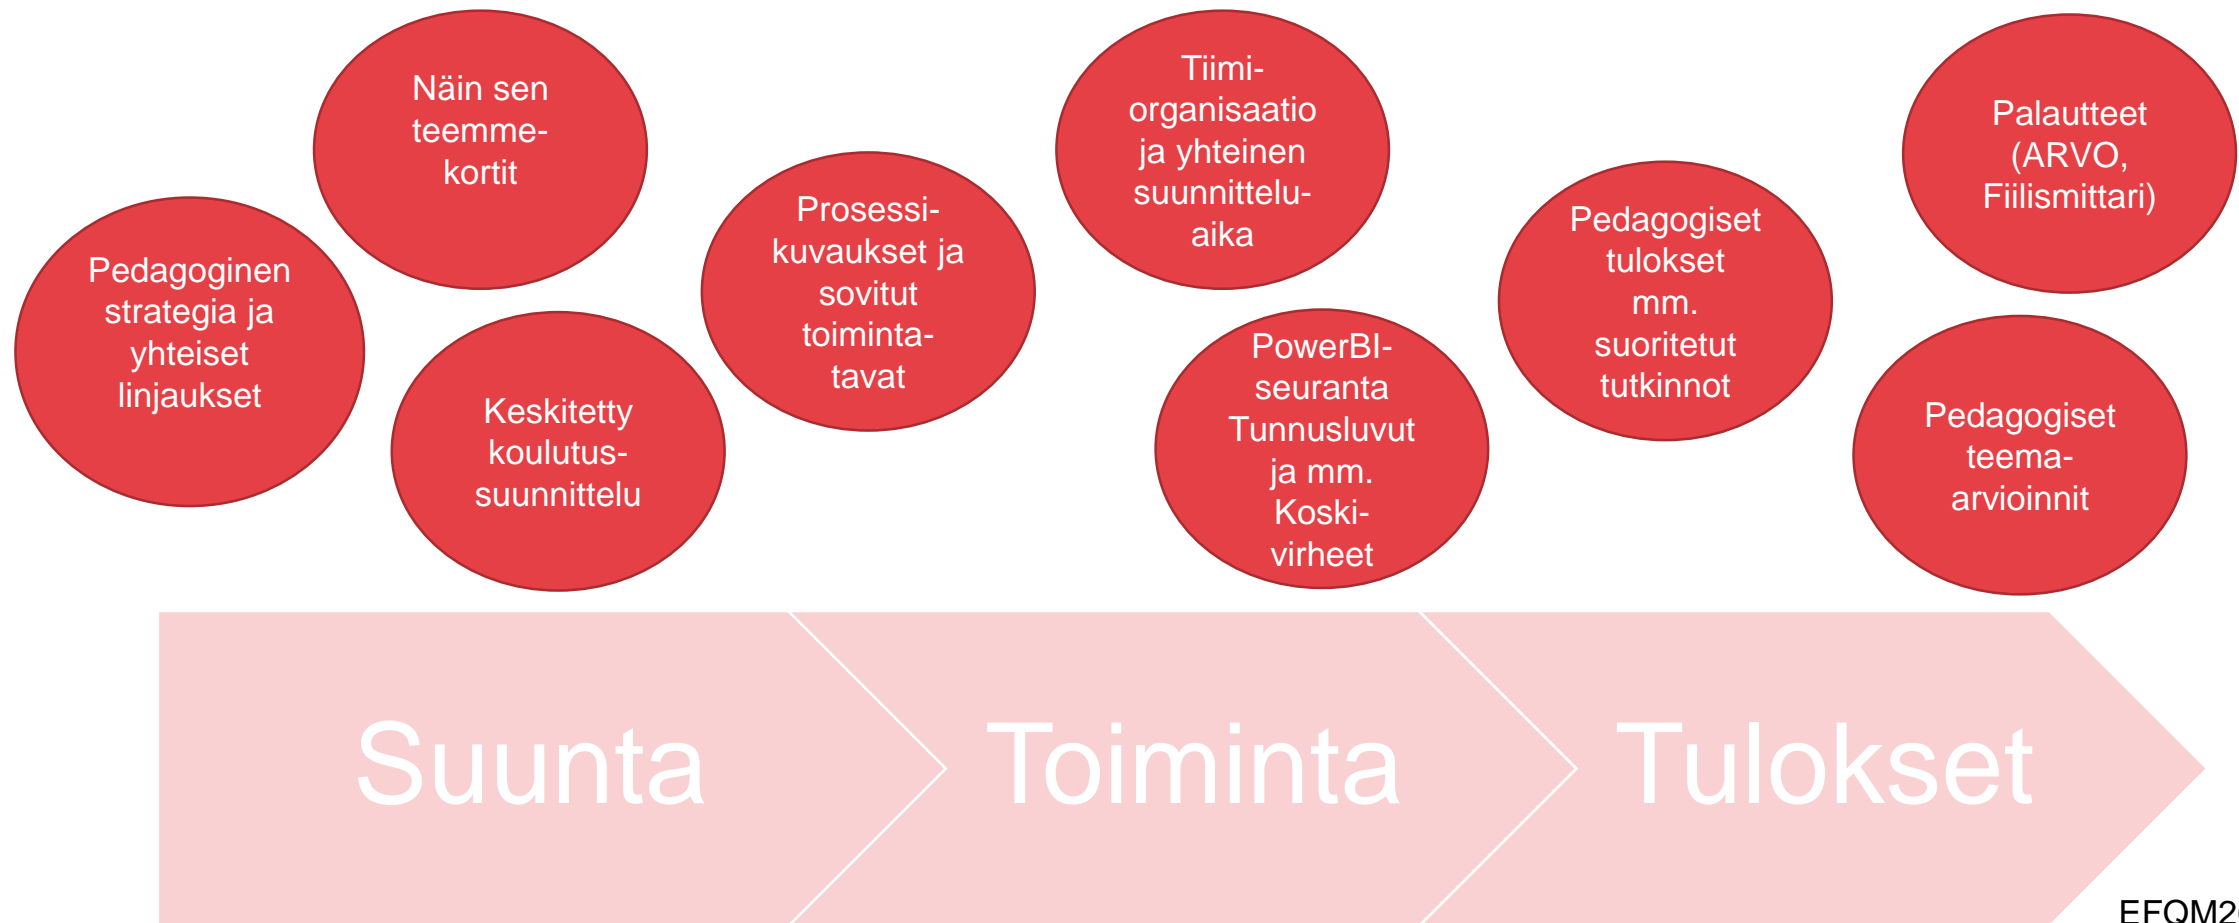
Näin sen teemmekortit

Pedagoginen strategia ja yhteiset linjaukset

Keskitetty koulutussuunnittelu

Prosessikuvaukset ja sovitut toimintatavat

Tiimiorganisaatio ja yhteinen suunnitteluaika

PowerBI-seuranta Tunnusluvut ja mm. Koskivirheet

Pedagogiset tulokset mm. suoritetut tutkinnot

Palautteet (ARVO, Fiilismittari)

Pedagogiset teemaarvioinnit

Suunta

Toiminta

Tulokset

EFQM2